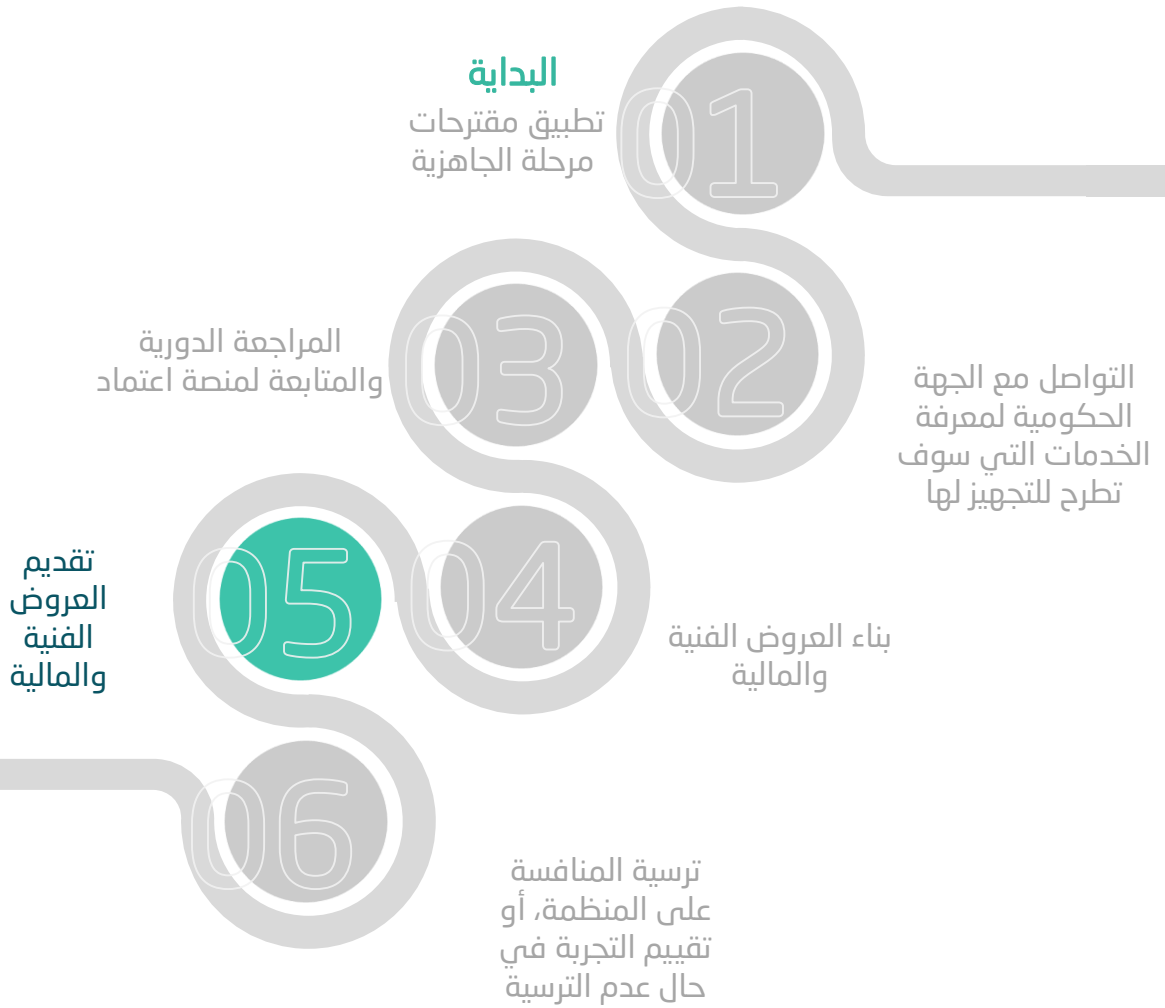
البداية
تطبيق مقترحات مرحلة الجاهزية

01

02

التواصل مع الجهة الحكومية لمعرفة الخدمات التي سوف تطرح للتجهيز لها

03

المراجعة الدورية والمتابعة لمنصة اعتماد

04

بناء العروض الفنية والمالية

05

تقديم العروض الفنية والمالية

06

ترسية المنافسة على المنظمة، أو تقييم التجربة في حال عدم الترسية